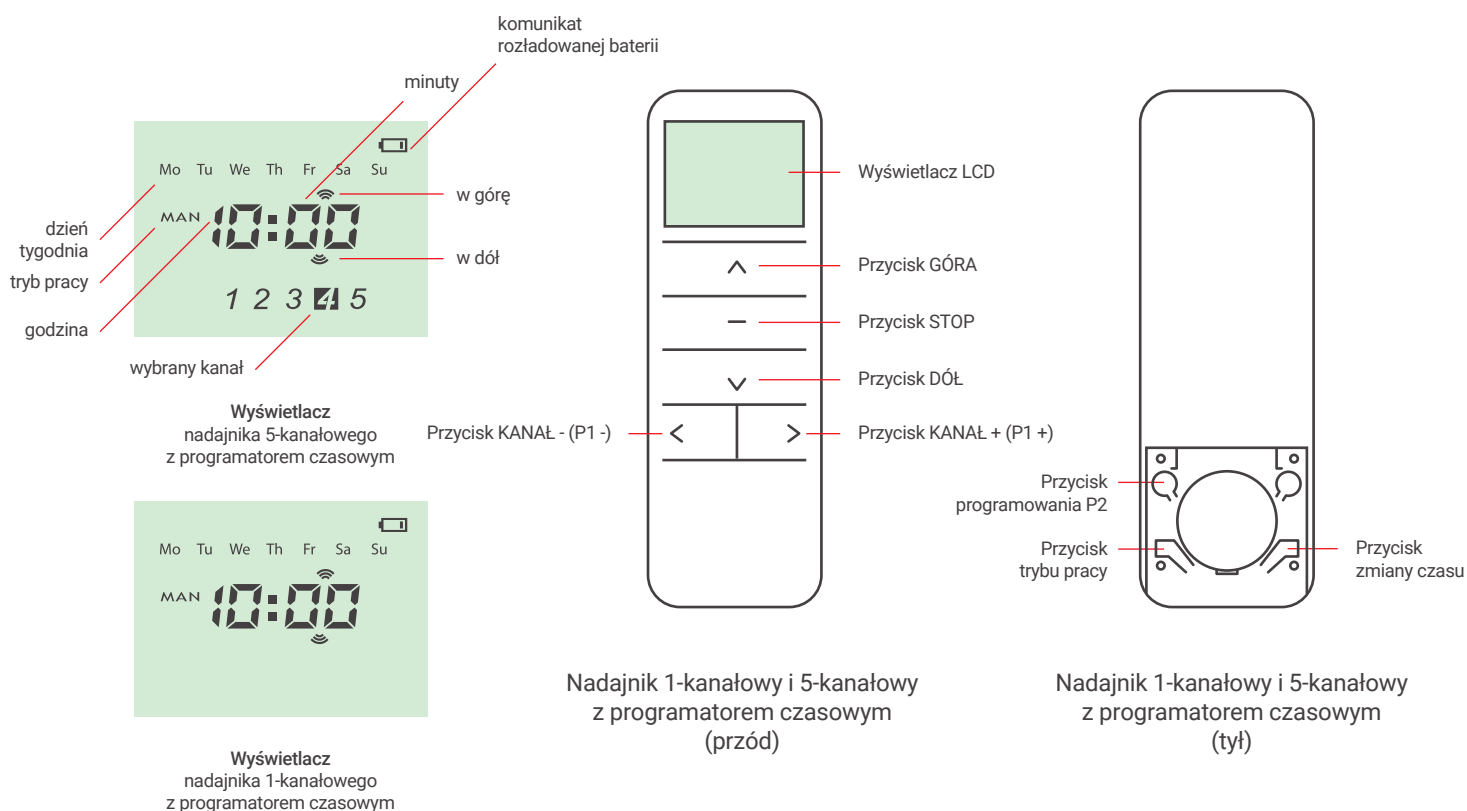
komunikat
rozładowanej baterii

minuty

Mo Tu We Th Fr Sa Su

dzień tygodnia

MAN 10:00

w górę

tryb pracy

w dół

godzina

1 2 3 4 5

wybrany kanał

Wyświetlacz
nadajnika 5-kanałowego
z programatorem czasowym

Mo Tu We Th Fr Sa Su

MAN 10:00

Wyświetlacz
nadajnika 1-kanałowego
z programatorem czasowym

Wyświetlacz LCD

Przycisk GÓRA

Przycisk STOP

Przycisk DÓŁ

Przycisk KANAŁ - (P1 -)

Przycisk KANAŁ + (P1 +)

Nadajnik 1-kanałowy i 5-kanałowy
z programatorem czasowym
(przód)

Przycisk
programowania P2

Przycisk
trybu pracy

Przycisk
zmiany czasu

Nadajnik 1-kanałowy i 5-kanałowy
z programatorem czasowym
(tył)